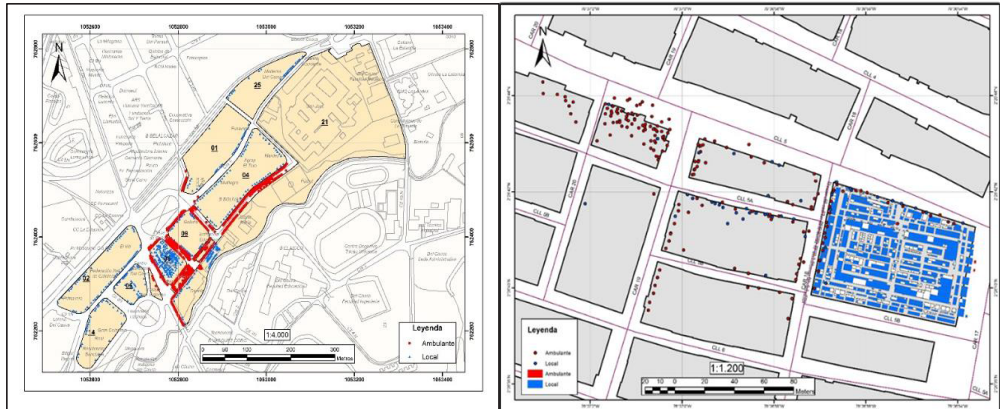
1052600
1052800
1053000
1053200
1053400
1052600
1052800
1053000
1053200
1053400
7862000
7862200
7862400
7862600
25
21
01
04
30
32
33
34
1:4.000
0 50 100 200 300
Metros
Leyenda
Ambulante
Local

N
CLL 4
CLL 5
CLL 5A
CLL 6
CLL 5B
CRA 18
CRA 16
CRA 17
Leyenda
Ambulante
Local
Ambulante
Local
1:1.200
20 10 0 20 40 60 80
Meters